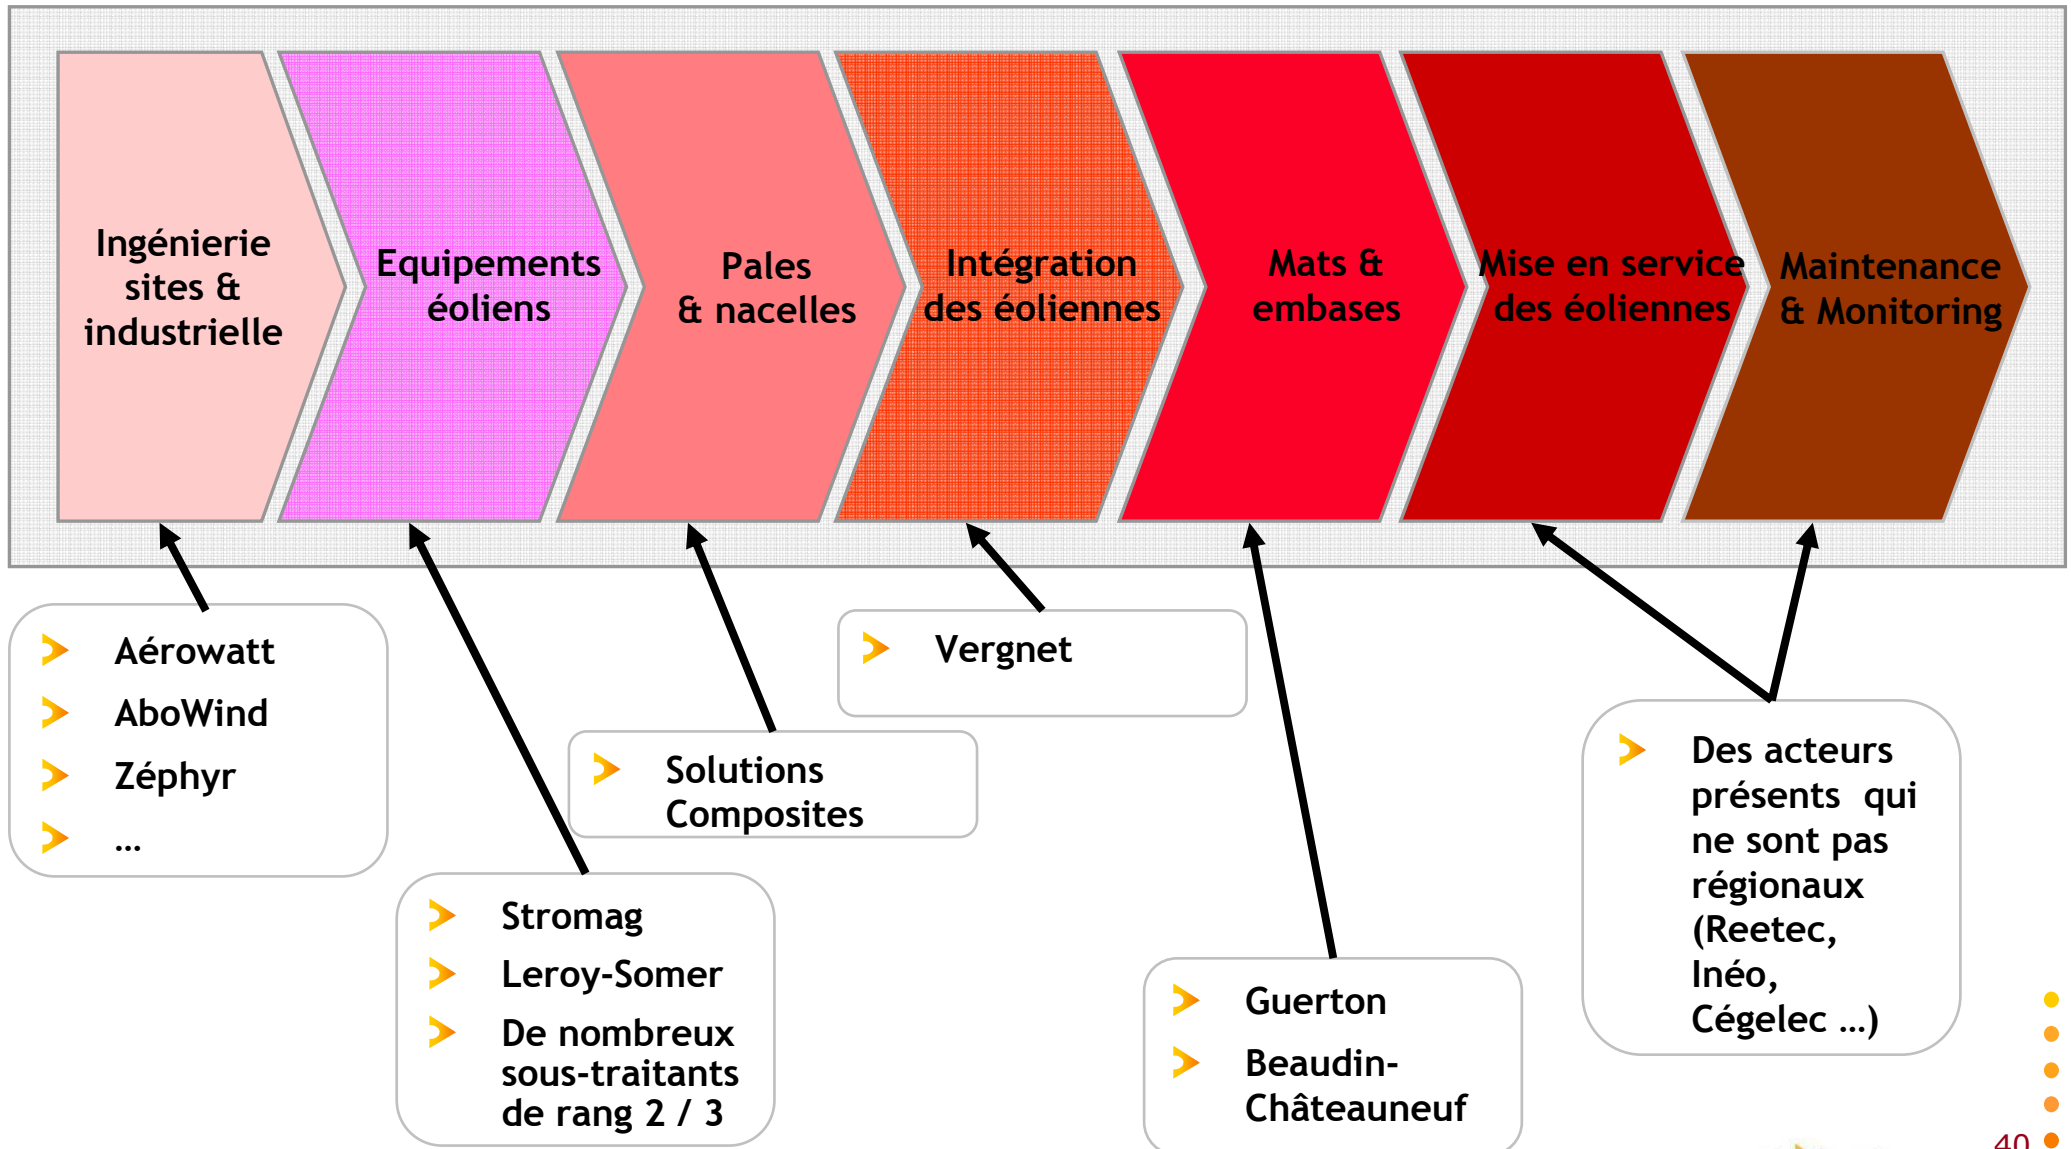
Ingénierie sites & industrielle

Equipements éoliens

Pales & nacelles

Intégration des éoliennes

Mats & embases

Mise en service des éoliennes

Maintenance & Monitoring

Aérowatt
AboWind
Zéphyr
…

Vergnet

Solutions Composites

Stromag
Leroy-Somer
De nombreux sous-traitants de rang 2 / 3

Guerton
Beaudin-Châteauneuf

Des acteurs présents qui ne sont pas régionaux (Reetec, Inéo, Cégelec …)

40